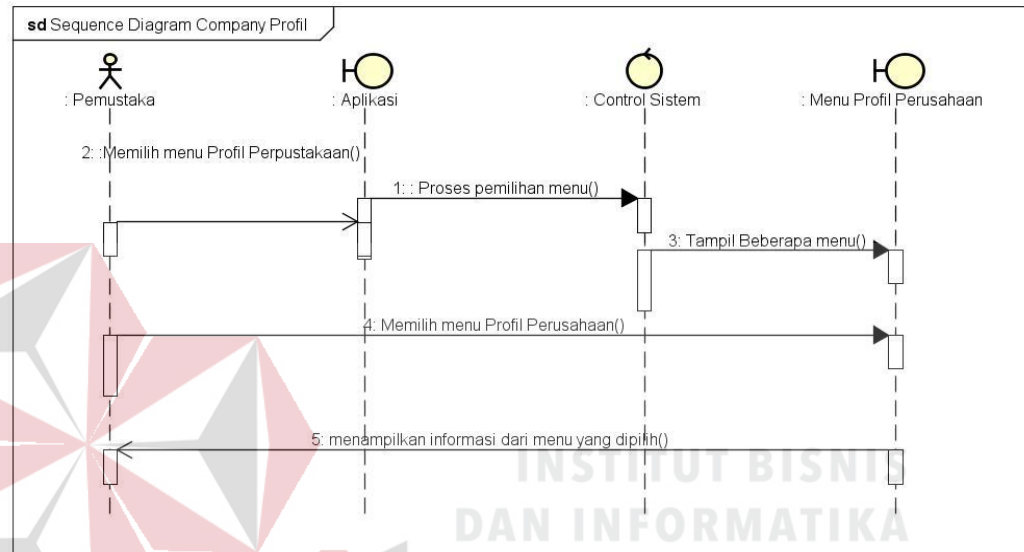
sd Sequence Diagram Company Profil

: Pemustaka

: Aplikasi

: Control Sistem

: Menu Profil Perusahaan

2: :Memilih menu Profil Perpustakaan()

1: : Proses pemilihan menu()

3: Tampil Beberapa menu()

4: Memilih menu Profil Perusahaan()

5: menampilkan informasi dari menu yang dipilih()

INSTITUT BISNIS
DAN INFORMATIKA